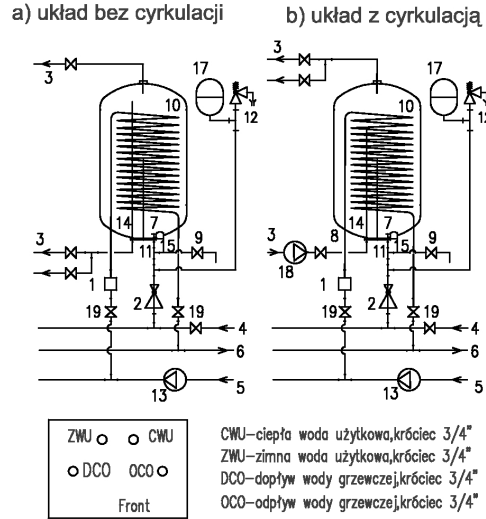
a) układ bez cyrkulacji

b) układ z cyrkulacją

3
17
10
12
14
7
3
15
9
11
1
2
19
19
4
6
13
5

3
17
10
12
14
7
3
8
15
9
18
11
1
2
19
19
4
6
13
5

ZWU
CWU
DCO
OCO
Front

CWU–ciepła woda użytkowa,króciec 3/4"
ZWU–zimna woda użytkowa,króciec 3/4"
DCO–dopływ wody grzewczej,króciec 3/4"
OCO–odpływ wody grzewczej,króciec 3/4"